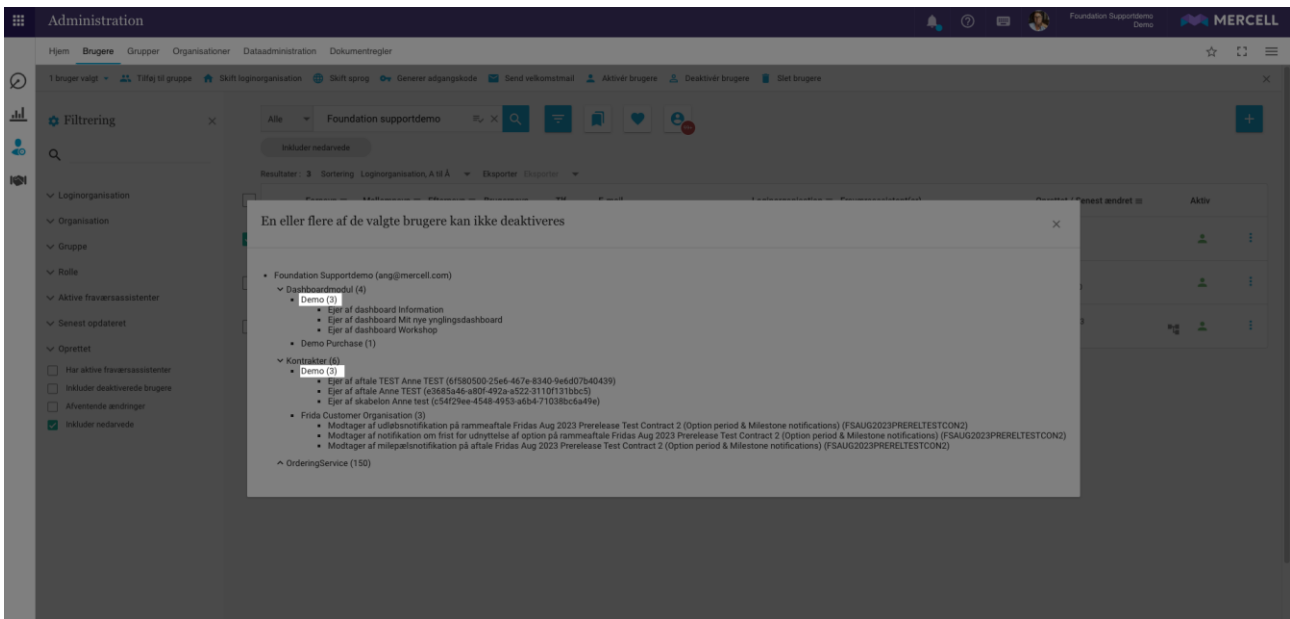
Administration

Foundation Supportdemo
Demo

MERCELL

Hjem Brugere Grupper Organisationer Dataadministration Dokumentregler

1 bruger valgt Tilføj til gruppe Skift loginorganisation Skift sprog Generer adgangskode Send velkomstmail Aktivér brugere Deaktivér brugere Slet brugere

Filtrering

Loginorganisation
Organisation
Gruppe
Rolle
Aktive fraværsassistenter
Senest opdateret
Oprettet
Har aktive fraværsassistenter
Inkluder deaktiverede brugere
Afventende ændringer
Inkluder nedarvede

Alle Foundation supportdemo

Inkluder nedarvede

Resultater: 3 Sortering Loginorganisation, A til Å Eksporter

Aktiv

En eller flere af de valgte brugere kan ikke deaktiveres

• Foundation Supportdemo (ang@mercell.com)
Dashboardmodul (4)
• Demo (3)
• Ejer af dashboard Information
• Ejer af dashboard Mit nye ynglingsdashboard
• Ejer af dashboard Workshop
• Demo Purchase (1)
Kontrakter (6)
• Demo (3)
• Ejer af aftale TEST Anne TEST (6f580500-25e6-467e-8340-9e6d07b40439)
• Ejer af aftale Anne TEST (e3685a46-a80f-492a-a522-3110f131bbc5)
• Ejer af skabelon Anne test (c54f29ee-4548-4953-a6b4-71038bc6a49e)
• Frida Customer Organisation (3)
• Modtager af udløbsnotifikation på rammeaftale Fridas Aug 2023 Prerelease Test Contract 2 (Option period & Milestone notifications) (FSAUG2023PRERELTESTCON2)
• Modtager af notifikation om frist for udnyttelse af option på rammeaftale Fridas Aug 2023 Prerelease Test Contract 2 (Option period & Milestone notifications) (FSAUG2023PRERELTESTCON2)
• Modtager af milepælsnotifikation på aftale Fridas Aug 2023 Prerelease Test Contract 2 (Option period & Milestone notifications) (FSAUG2023PRERELTESTCON2)
OrderingService (150)